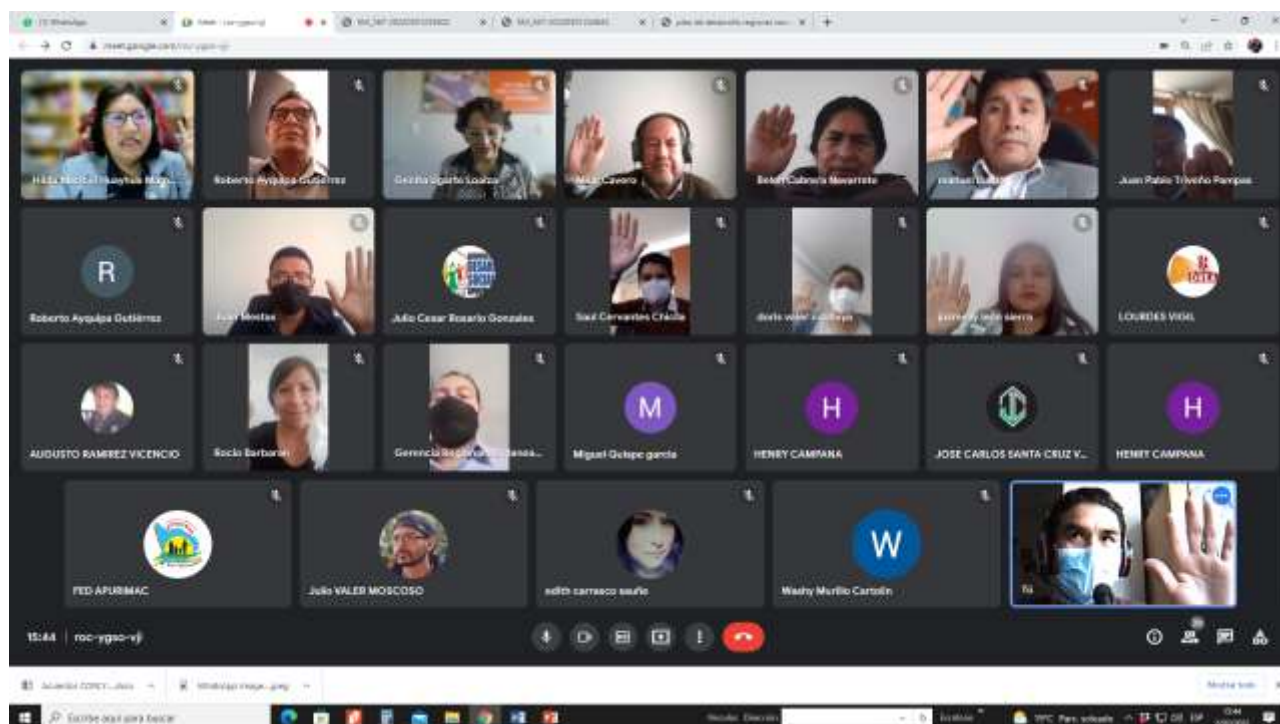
Hilda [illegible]

Roberto Ayquipa Gutierrez

Gricelda Ugarte Loaiza

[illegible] Cavero

Belén Cabrera Navarrete

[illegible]

Juan Pablo Triveño Pampas

R

Roberto Ayquipa Gutierrez

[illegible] Montes

Julio Cesar Rosario Gonzales

Saul Cervantes Chacla

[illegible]

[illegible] sierra

LOURDES VIDAL

AUGUSTO RAMIREZ VICENCIO

Rocío Barboran

Gerencia Regional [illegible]

M

Miguel Quispe garcia

H

HENRY CAMPANA

JOSE CARLOS SANTA CRUZ V...

H

HENRY CAMPANA

FED APURIMAC

Julio VALER MOSCOSO

edith carrasco sauño

W

Washy Murillo Cartolin

Tú

15:44 | roc-ygso-vjj

Escribe aquí para buscar